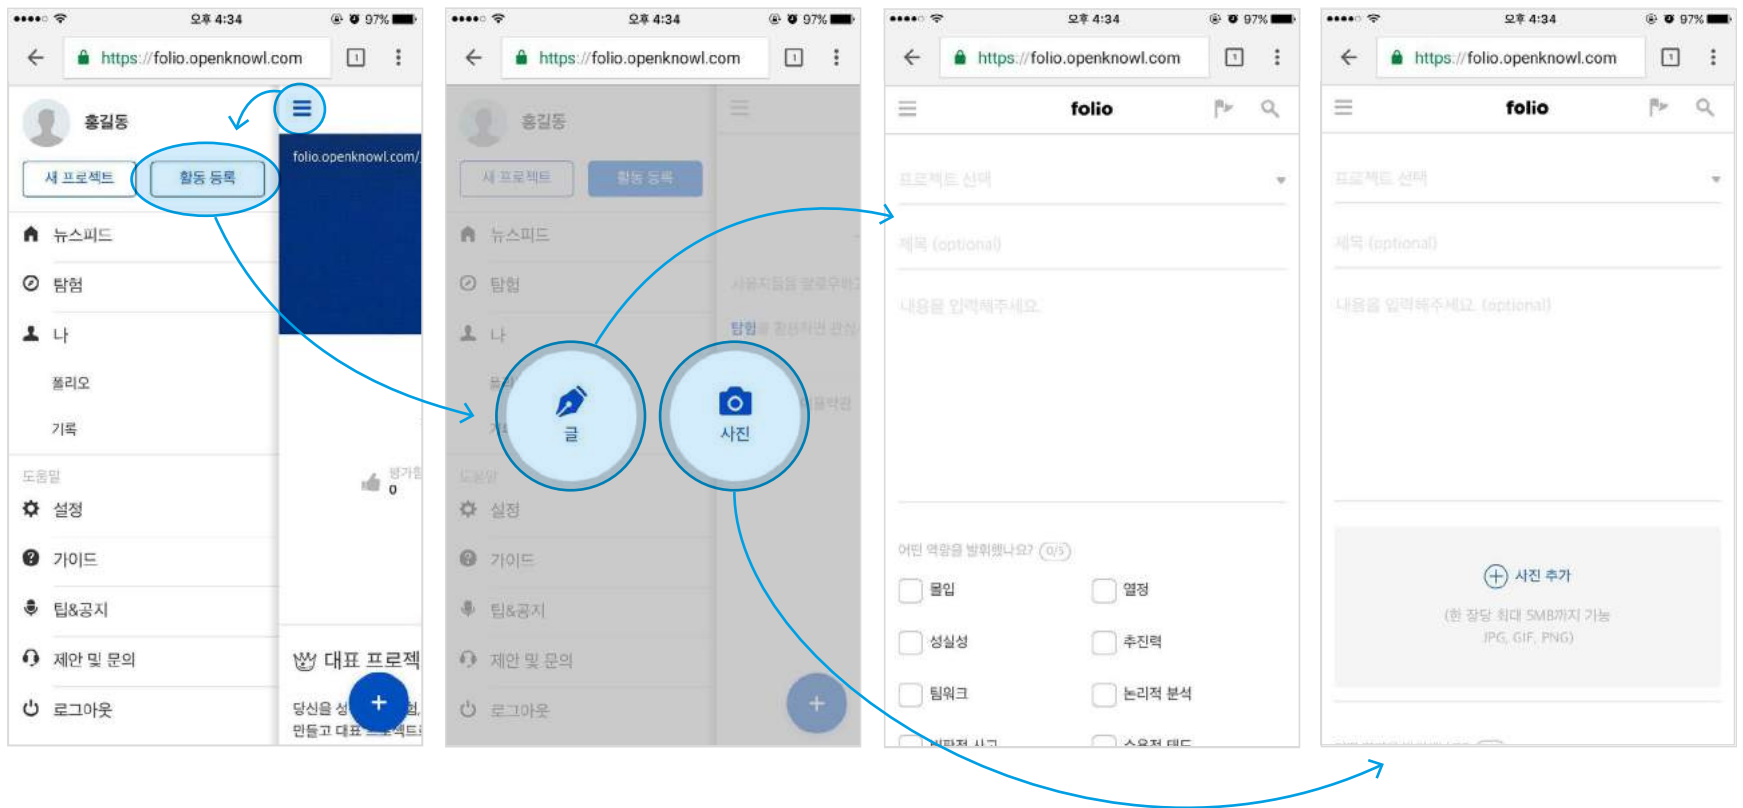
●●●●○ 오후 4:34 97%
https://folio.openknowl.com

홍길동
새 프로젝트 활동 등록
뉴스피드
탐험
나
폴리오
기록
도움말
설정
가이드
팁&공지
제안 및 문의
로그아웃

folio.openknowl.com/
평가
0
대표 프로젝
당신을 성 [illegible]
만들고 대표 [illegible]
+

●●●●○ 오후 4:34 97%
https://folio.openknowl.com

홍길동
새 프로젝트 활동 등록
뉴스피드
탐험
나
폴리
기
도움말
설정
가이드
팁&공지
제안 및 문의
로그아웃
글
사진
+

●●●●○ 오후 4:34 97%
https://folio.openknowl.com
folio
프로젝트 선택
제목 (optional)
내용을 입력해주세요.
어떤 역량을 발휘했나요? (0/5)
몰입
열정
성실성
추진력
팀워크
논리적 분석
비판적 사고
수용적 태도

●●●●○ 오후 4:34 97%
https://folio.openknowl.com
folio
프로젝트 선택
제목 (optional)
내용을 입력해주세요. (optional)
사진 추가
(한 장당 최대 5MB까지 가능
JPG, GIF, PNG)